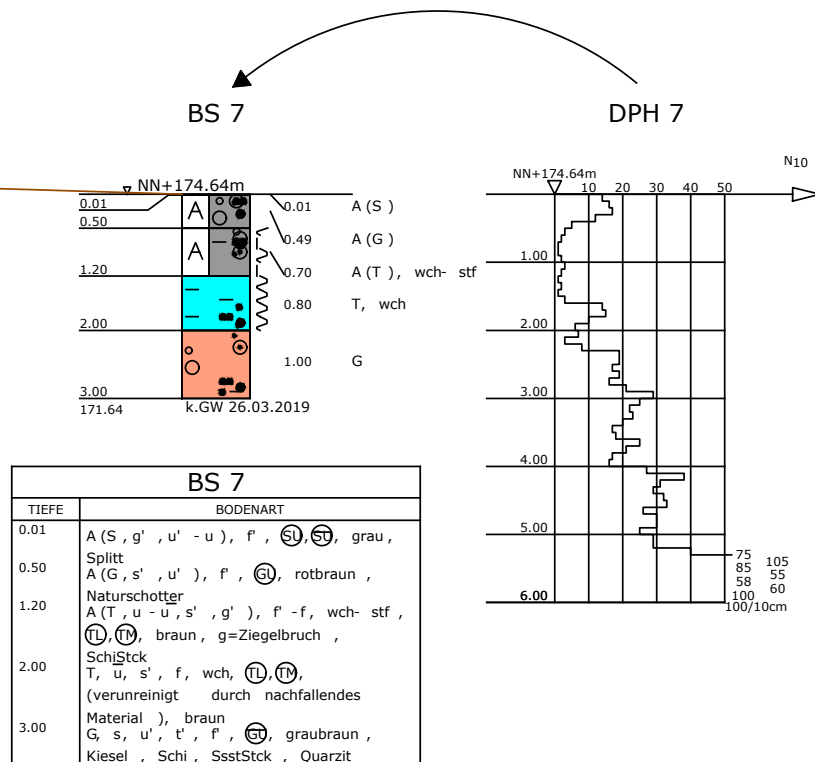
BS 7

DPH 7

NN+174.64m

0.01
0.50
1.20
2.00
3.00
171.64

A
A

0.01 A (S )
0.49 A (G )
0.70 A (T ), wch- stf
0.80 T, wch
1.00 G

k.GW 26.03.2019

NN+174.64m
$N_{10}$
10 20 30 40 50
1.00
2.00
3.00
4.00
5.00
6.00
75 105
85 55
58 60
100
100/10cm

| BS 7 | |
|---|---|
| TIEFE | BODENART |
| 0.01 | A (S , g' , u' - u ), f' , (SU), (SU), grau , Splitt |
| 0.50 | A (G , s' , u' ), f' , (GU), rotbraun , Naturschotter |
| 1.20 | A (T , u - u , s' , g' ), f' - f , wch- stf , (TL), (TM), braun , g=Ziegelbruch , SchiStck |
| 2.00 | T, u, s' , f, wch, (TL), (TM), (verunreinigt durch nachfallendes Material ), braun |
| 3.00 | G, s, u', t' , f' , (GU), graubraun , Kiesel , Schi , SsstStck , Quarzit |